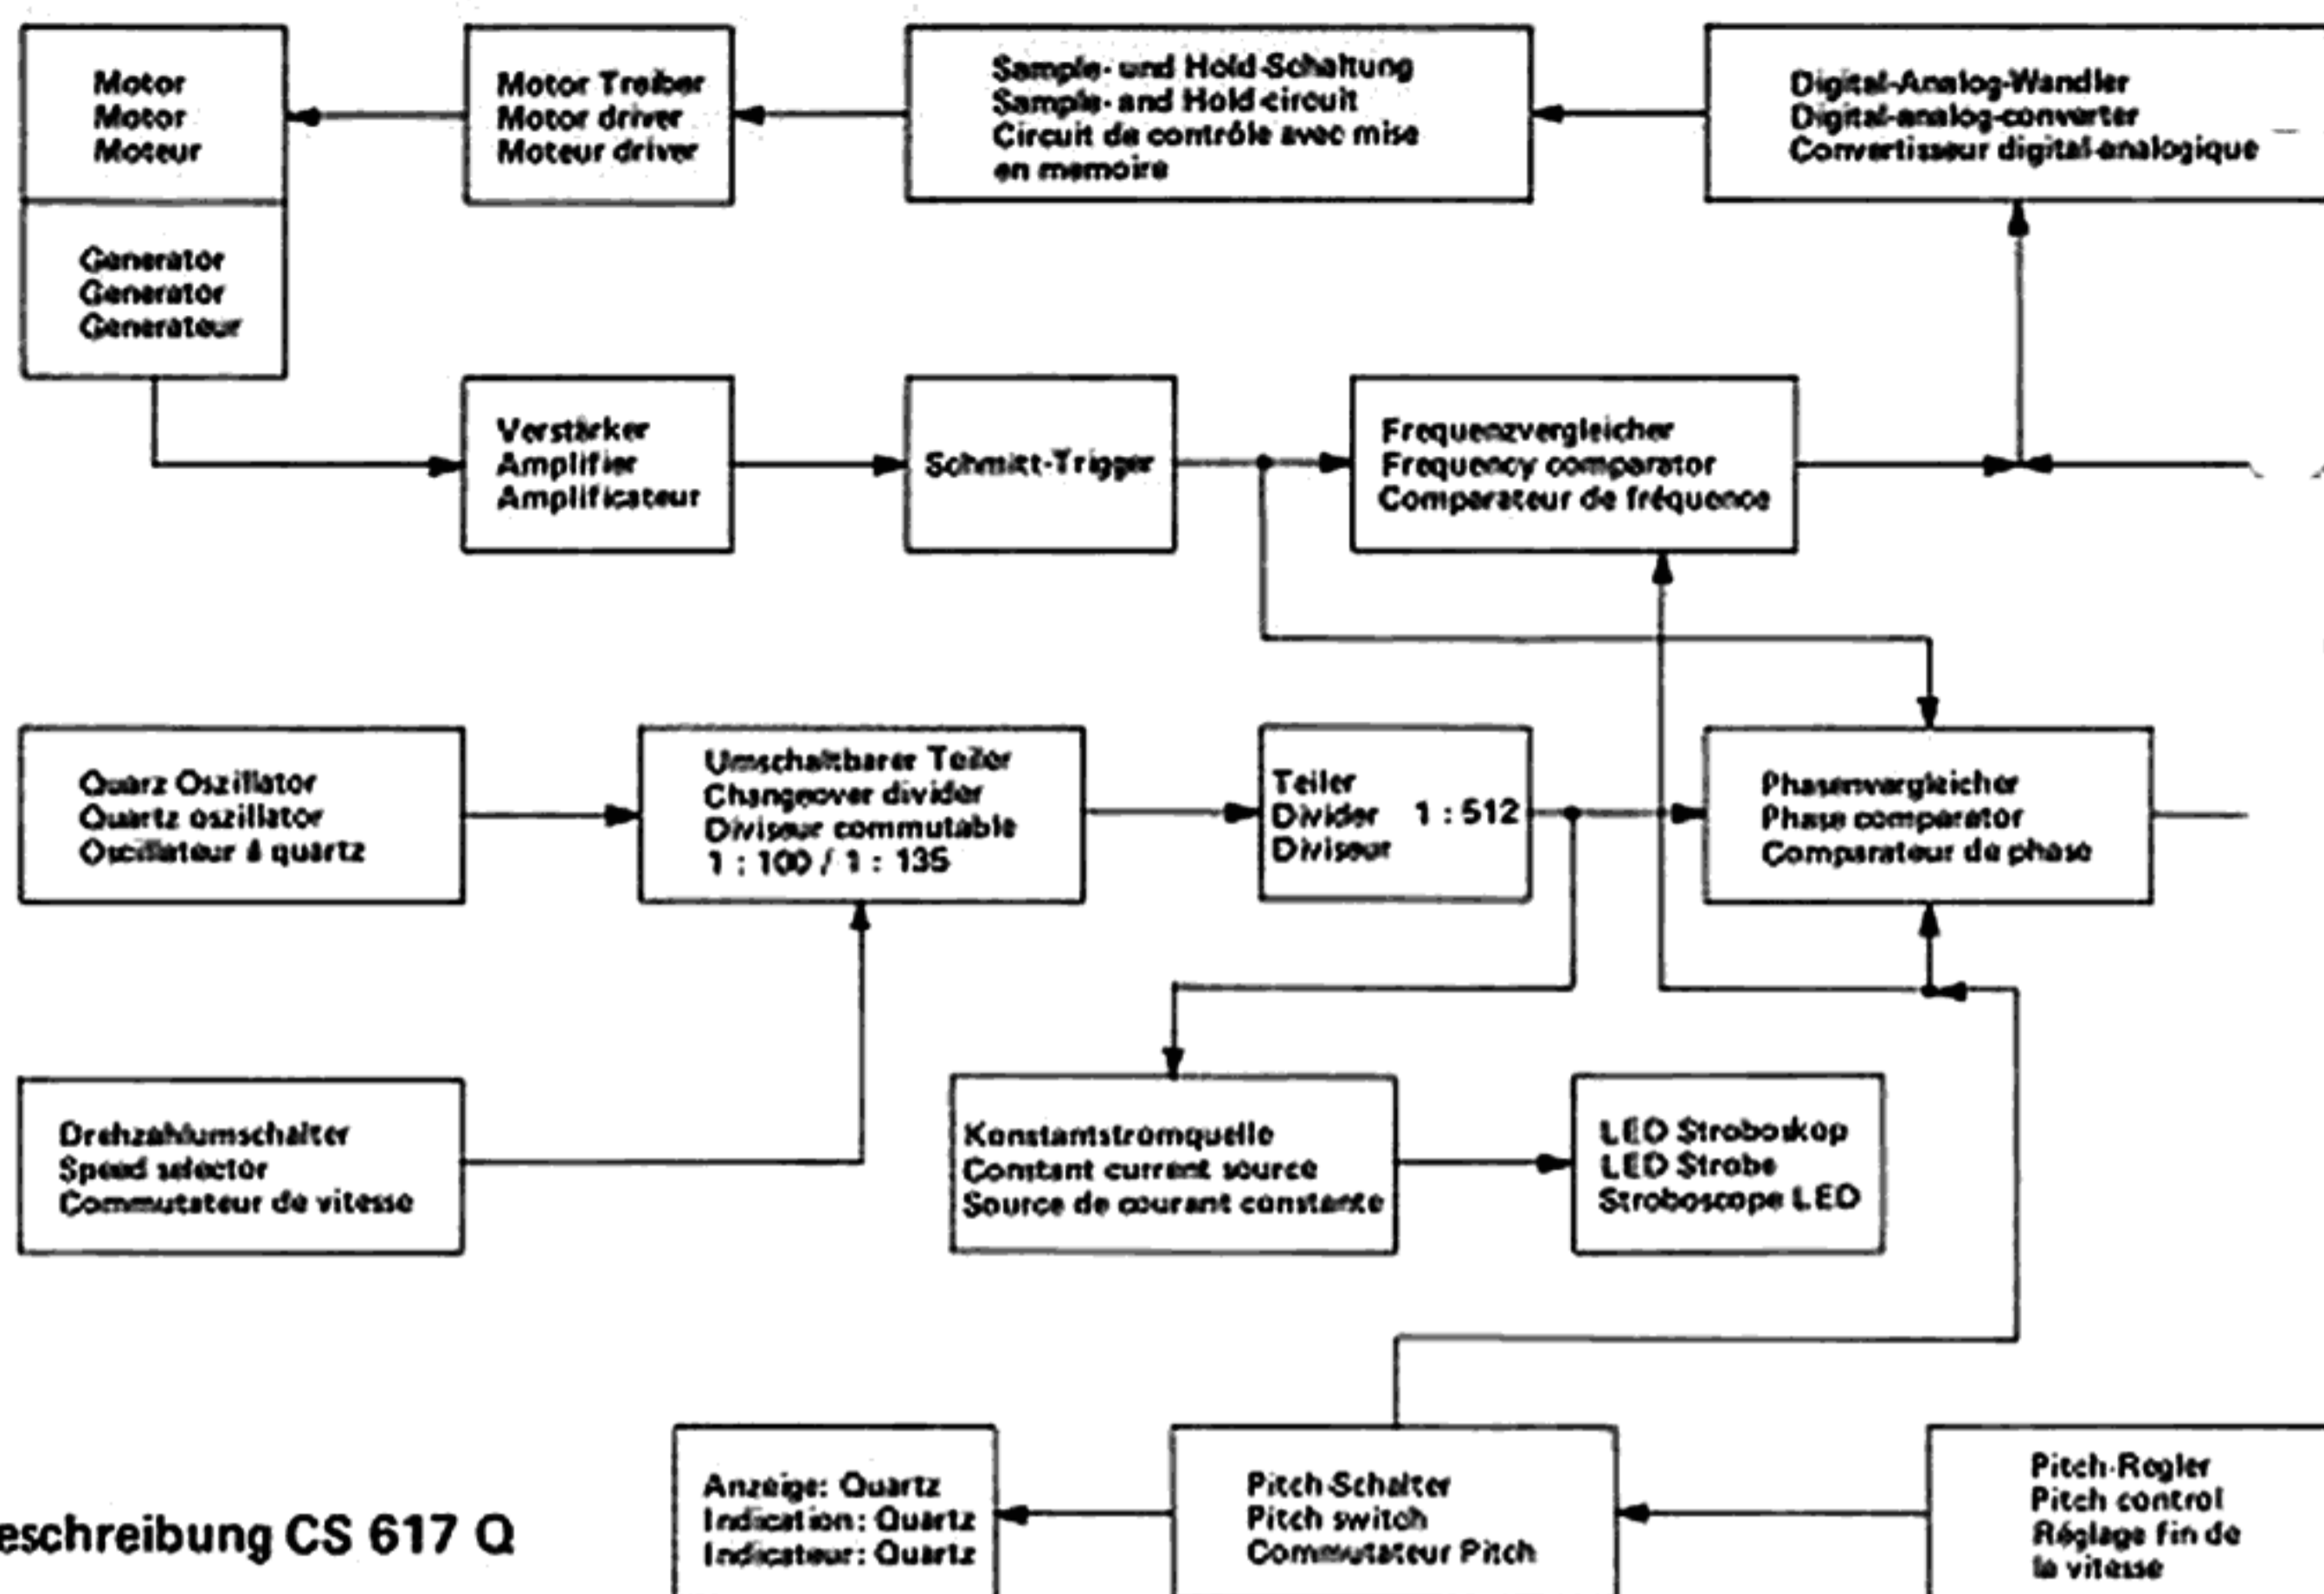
Motor
Motor
Moteur

Motor Treiber
Motor driver
Moteur driver

Sample- und Hold-Schaltung
Sample- and Hold-circuit
Circuit de contrôle avec mise en memoire

Digital-Analog-Wandler
Digital-analog-converter
Convertisseur digital-analogique

Generator
Generator
Generateur

Verstärker
Amplifier
Amplificateur

Schmitt-Trigger

Frequenzvergleicher
Frequency comparator
Comparateur de fréquence

Quarz Oszillator
Quartz oszillator
Oscillateur à quartz

Umschaltbarer Teiler
Changeover divider
Diviseur commutable
1 : 100 / 1 : 135

Teiler
Divider 1 : 512
Diviseur

Phasenvergleicher
Phase comparator
Comparateur de phase

Drehzahlumschalter
Speed selector
Commutateur de vitesse

Konstantstromquelle
Constant current source
Source de courant constante

LED Stroboskop
LED Strobe
Stroboscope LED

eschreibung CS 617 Q

Anzeige: Quartz
Indication: Quartz
Indicateur: Quartz

Pitch-Schalter
Pitch switch
Commutateur Pitch

Pitch-Regler
Pitch control
Réglage fin de la vitesse